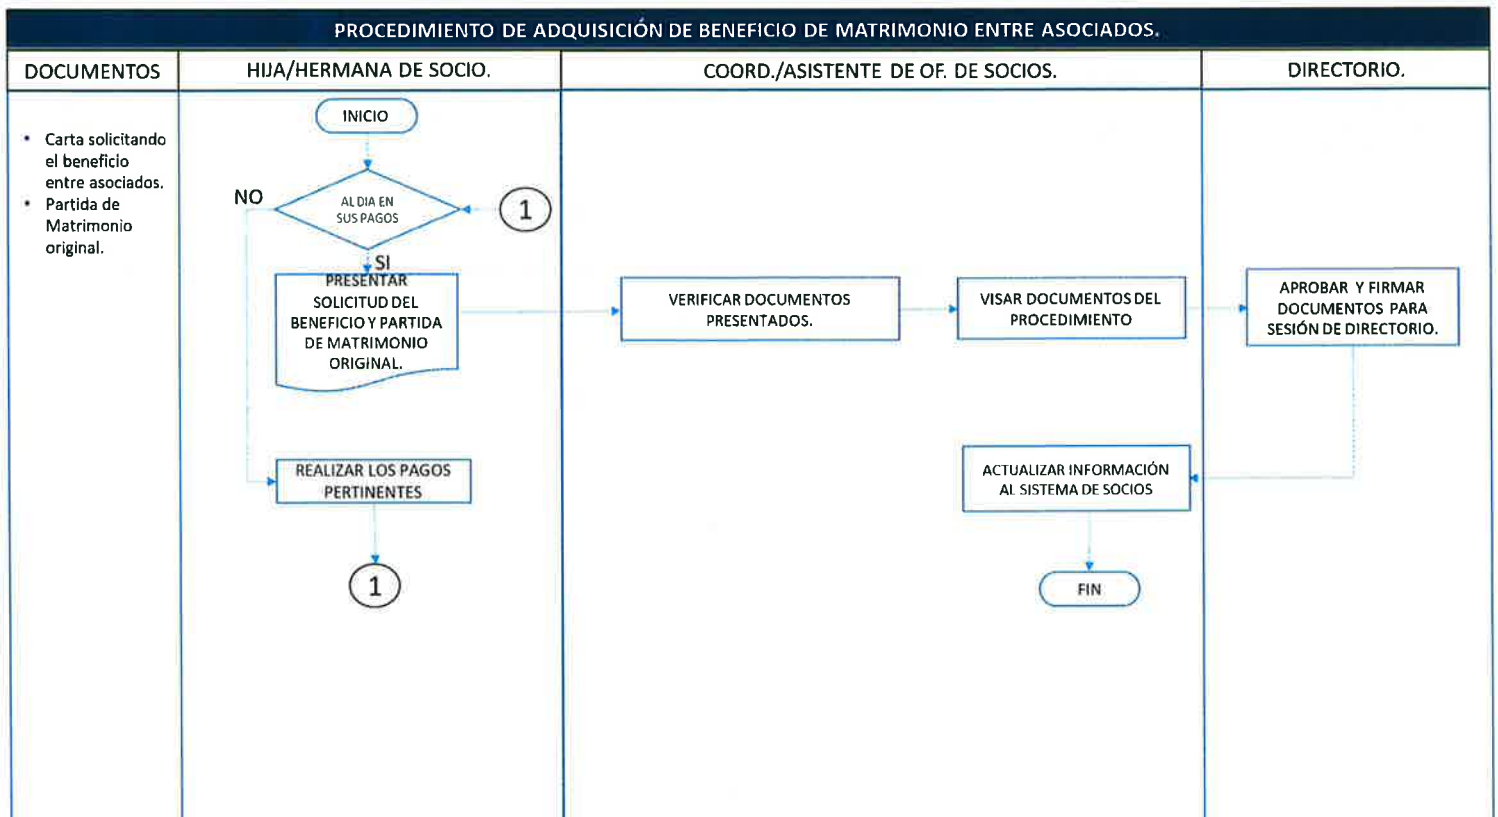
PROCEDIMIENTO DE ADQUISICIÓN DE BENEFICIO DE MATRIMONIO ENTRE ASOCIADOS.

| DOCUMENTOS | HIJA/HERMANA DE SOCIO. | COORD./ASISTENTE DE OF. DE SOCIOS. | DIRECTORIO. |
|---|---|---|---|

• Carta solicitando el beneficio entre asociados.
• Partida de Matrimonio original.

INICIO

AL DIA EN SUS PAGOS

NO

1

SI

PRESENTAR SOLICITUD DEL BENEFICIO Y PARTIDA DE MATRIMONIO ORIGINAL.

VERIFICAR DOCUMENTOS PRESENTADOS.

VISAR DOCUMENTOS DEL PROCEDIMIENTO

APROBAR Y FIRMAR DOCUMENTOS PARA SESIÓN DE DIRECTORIO.

REALIZAR LOS PAGOS PERTINENTES

ACTUALIZAR INFORMACIÓN AL SISTEMA DE SOCIOS

1

FIN